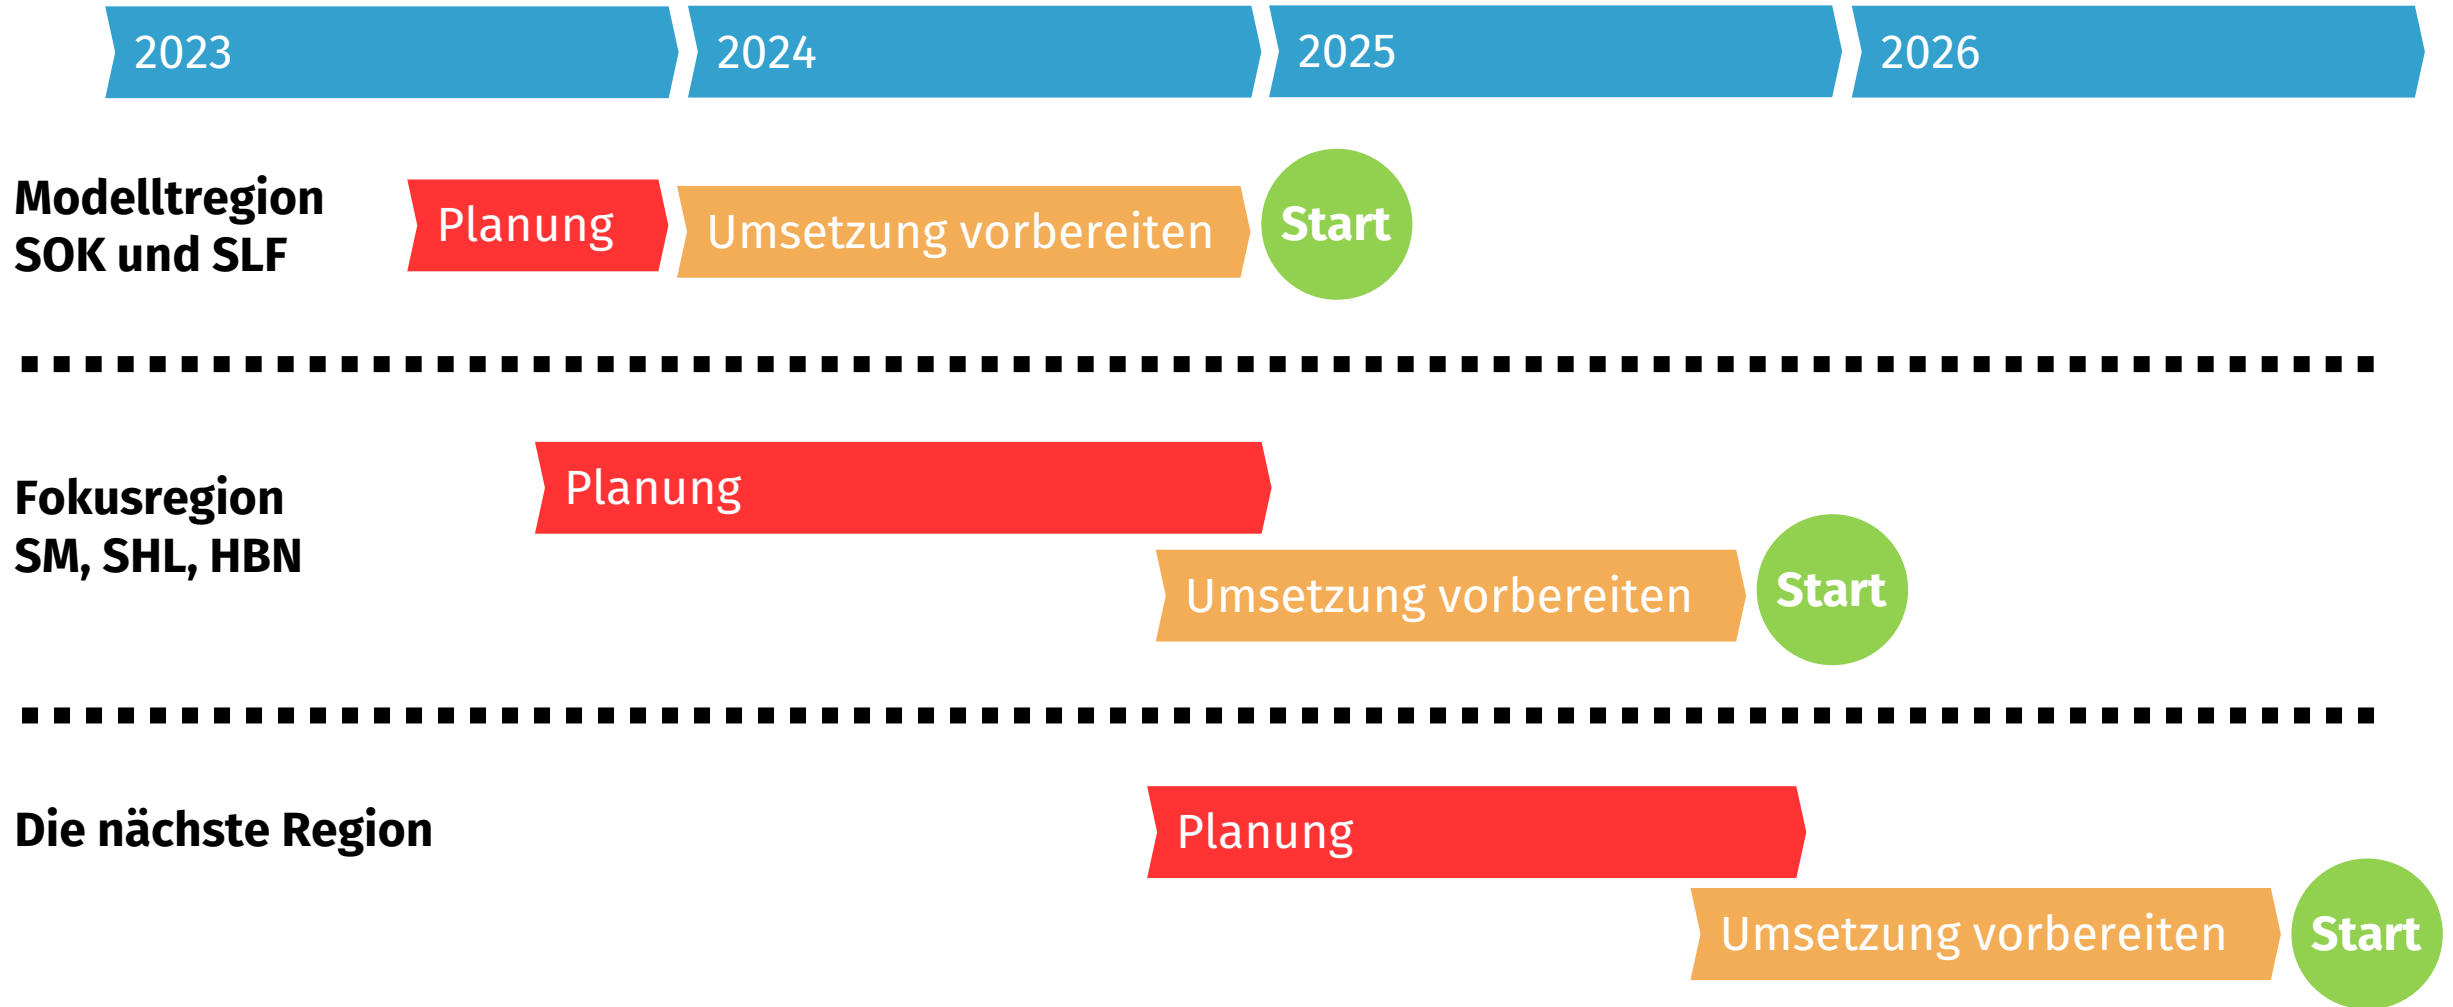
2023 2024 2025 2026

Modelltregion SOK und SLF

Planung

Umsetzung vorbereiten

Start

Fokusregion SM, SHL, HBN

Planung

Umsetzung vorbereiten

Start

Die nächste Region

Planung

Umsetzung vorbereiten

Start